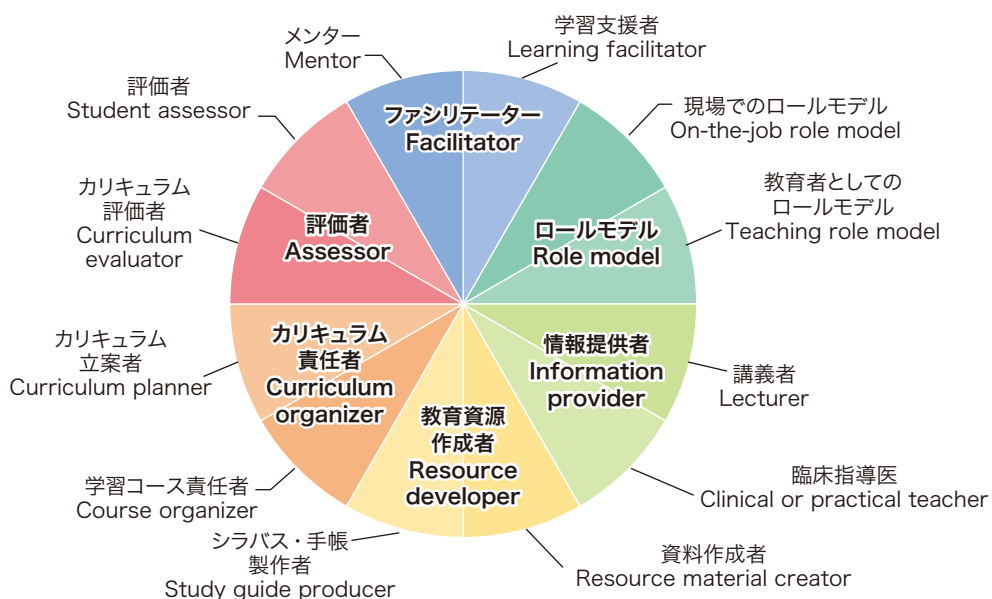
メンター
Mentor

学習支援者
Learning facilitator

評価者
Student assessor

現場でのロールモデル
On-the-job role model

ファシリテーター
Facilitator

教育者としての
ロールモデル
Teaching role model

カリキュラム
評価者
Curriculum
evaluator

評価者
Assessor

ロールモデル
Role model

カリキュラム
立案者
Curriculum planner

カリキュラム
責任者
Curriculum
organizer

情報提供者
Information
provider

講義者
Lecturer

教育資源
作成者
Resource
developer

臨床指導医
Clinical or practical teacher

学習コース責任者
Course organizer

シラバス・手帳
製作者
Study guide producer

資料作成者
Resource material creator